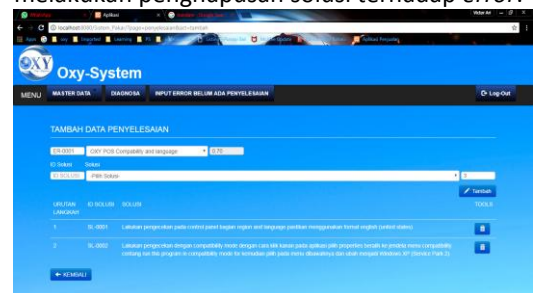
melakukan penghapusan solusi terhadap error

Aplikasi

localhost:8000/sistem Pakar/?page=penyelesaian&act=tambah

Victor Ari

Apps

Oxy-System

MENU MASTER DATA DIAGNOSA INPUT ERROR BELUM ADA PENYELESAIAN

Log-Out

TAMBAH DATA PENYELESAIAN

ER-0001 OXY POS Compability and language 0.70

ID Solusi Solusi

ID SOLUSI -Pilih Solusi- 0

Tambah

| URUTAN LANGKAH | ID SOLUSI | SOLUSI | TOOLS |
|---|---|---|---|
| 1 | SL-0001 | Lakukan pengecekan pada control panel bagian region and language pastikan menggunakan format english (united states) | |
| 2 | SL-0002 | Lakukan pengecekan dengan compatibility mode dengan cara klik kanan pada aplikasi pilih properties berada ke jendela menu compatibility centang run this program in compatibility mode for kemudian pilih pada menu dibawahnya dan ubah menjadi Windows XP (Service Pack 2) | |

KEMBALI